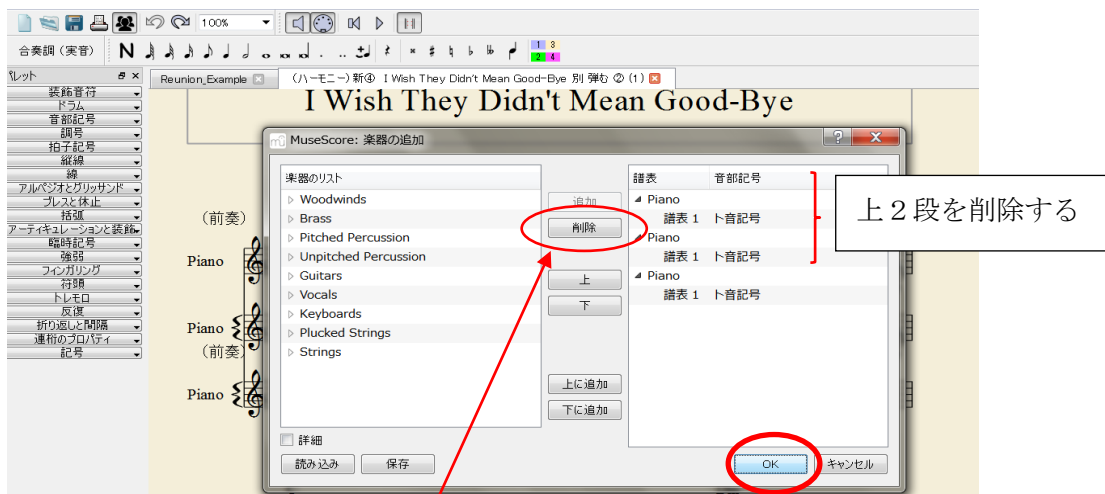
100%

合奏調（実音） N

パレット
装飾音符
ドラム
音部記号
調号
拍子記号
縦線
線
アルペジオとグリッサンド
ブレスと休止
括弧
アーティキュレーションと装飾
臨時記号
強弱
フィンガリング
符頭
トレモロ
反復
折り返しと間隔
連桁のプロパティ
記号

Reunion_Example
（ハーモニー）新④ I Wish They Didn't Mean Good-Bye 別 弾む ②（1）

I Wish They Didn't Mean Good-Bye

（前奏）
Piano
Piano
（前奏）
Piano

MuseScore: 楽器の追加

楽器のリスト
Woodwinds
Brass
Pitched Percussion
Unpitched Percussion
Guitars
Vocals
Keyboards
Plucked Strings
Strings

追加
削除
上
下
上に追加
下に追加

譜表 | 音部記号
Piano
譜表 1 ト音記号
Piano
譜表 1 ト音記号
Piano
譜表 1 ト音記号

上２段を削除する

詳細
読み込み
保存
OK
キャンセル